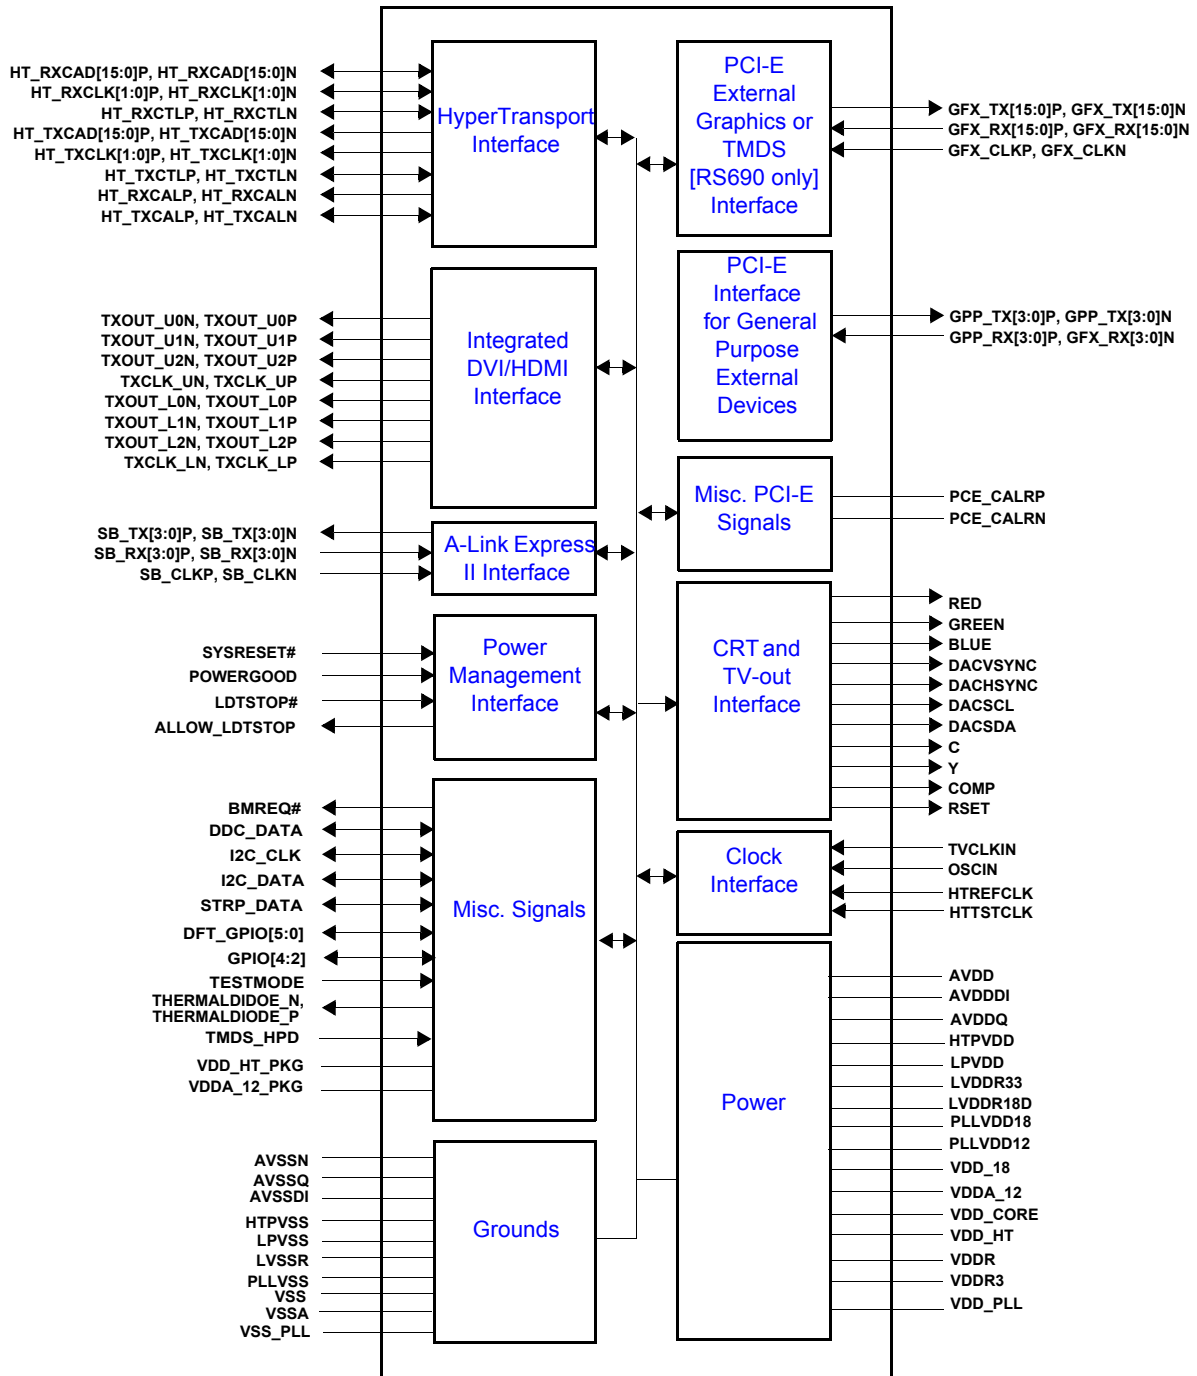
HT_RXCAD[15:0]P, HT_RXCAD[15:0]N
HT_RXCLK[1:0]P, HT_RXCLK[1:0]N
HT_RXCTLP, HT_RXCTLN
HT_TXCAD[15:0]P, HT_TXCAD[15:0]N
HT_TXCLK[1:0]P, HT_TXCLK[1:0]N
HT_TXCTLP, HT_TXCTLN
HT_RXCALP, HT_RXCALN
HT_TXCALP, HT_TXCALN

HyperTransport Interface

PCI-E External Graphics or TMDS [RS690 only] Interface

GFX_TX[15:0]P, GFX_TX[15:0]N
GFX_RX[15:0]P, GFX_RX[15:0]N
GFX_CLKP, GFX_CLKN

TXOUT_U0N, TXOUT_U0P
TXOUT_U1N, TXOUT_U1P
TXOUT_U2N, TXOUT_U2P
TXCLK_UN, TXCLK_UP
TXOUT_L0N, TXOUT_L0P
TXOUT_L1N, TXOUT_L1P
TXOUT_L2N, TXOUT_L2P
TXCLK_LN, TXCLK_LP

Integrated DVI/HDMI Interface

PCI-E Interface for General Purpose External Devices

GPP_TX[3:0]P, GPP_TX[3:0]N
GPP_RX[3:0]P, GFX_RX[3:0]N

SB_TX[3:0]P, SB_TX[3:0]N
SB_RX[3:0]P, SB_RX[3:0]N
SB_CLKP, SB_CLKN

A-Link Express II Interface

Misc. PCI-E Signals

PCE_CALRP
PCE_CALRN

SYSRESET#
POWERGOOD
LDTSTOP#
ALLOW_LDTSTOP

Power Management Interface

CRT and TV-out Interface

RED
GREEN
BLUE
DACVSYNC
DACHSYNC
DACSCL
DACSDA
C
Y
COMP
RSET

BMREQ#
DDC_DATA
I2C_CLK
I2C_DATA
STRP_DATA
DFT_GPIO[5:0]
GPIO[4:2]
TESTMODE
THERMALDIODE_N,
THERMALDIODE_P
TMDS_HPD
VDD_HT_PKG
VDDA_12_PKG

Misc. Signals

Clock Interface

TVCLKIN
OSCIN
HTREFCLK
HTTSTCLK

Power

AVDD
AVDDDI
AVDDQ
HTPVDD
LPVDD
LVDDR33
LVDDR18D
PLLVDD18
PLLVDD12
VDD_18
VDDA_12
VDD_CORE
VDD_HT
VDDR
VDDR3
VDD_PLL

AVSSN
AVSSQ
AVSSDI
HTPVSS
LPVSS
LVSSR
PLLVSS
VSS
VSSA
VSS_PLL

Grounds